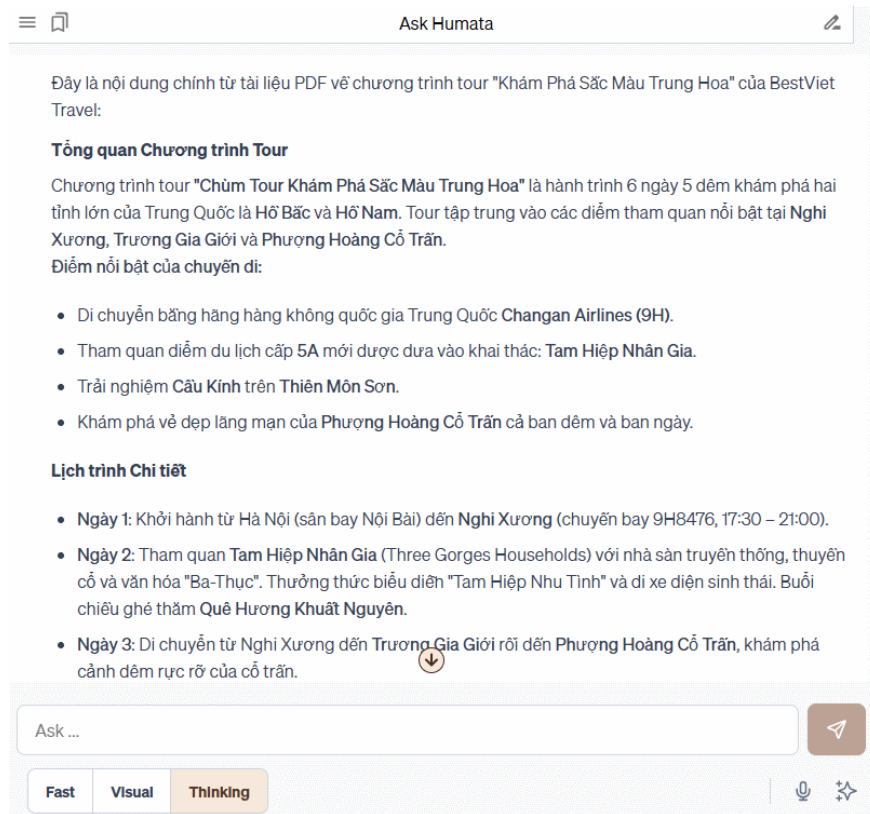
Ask Humata

Đây là nội dung chính từ tài liệu PDF về chương trình tour "Khám Phá Sắc Màu Trung Hoa" của BestViet Travel:

**Tổng quan Chương trình Tour**

Chương trình tour **"Chùm Tour Khám Phá Sắc Màu Trung Hoa"** là hành trình 6 ngày 5 đêm khám phá hai tỉnh lớn của Trung Quốc là **Hồ Bắc** và **Hồ Nam**. Tour tập trung vào các điểm tham quan nổi bật tại **Nghi Xương, Trương Gia Giới** và **Phượng Hoàng Cổ Trấn**.
**Điểm nổi bật của chuyến đi:**

- Di chuyển bằng hãng hàng không quốc gia Trung Quốc **Changan Airlines (9H)**.
- Tham quan điểm du lịch cấp **5A** mới được đưa vào khai thác: **Tam Hiệp Nhân Gia**.
- Trải nghiệm **Cầu Kính** trên **Thiên Môn Sơn**.
- Khám phá vẻ đẹp lãng mạn của **Phượng Hoàng Cổ Trấn** cả ban đêm và ban ngày.

**Lịch trình Chi tiết**

- **Ngày 1**: Khởi hành từ Hà Nội (sân bay Nội Bài) đến **Nghi Xương** (chuyến bay 9H8476, 17:30 – 21:00).
- **Ngày 2**: Tham quan **Tam Hiệp Nhân Gia** (Three Gorges Households) với nhà sàn truyền thống, thuyền cổ và văn hóa "Ba-Thục". Thưởng thức biểu diễn "Tam Hiệp Nhu Tình" và đi xe điện sinh thái. Buổi chiều ghé thăm **Quê Hương Khuất Nguyên**.
- **Ngày 3**: Di chuyển từ Nghi Xương đến **Trương Gia Giới** rồi đến **Phượng Hoàng Cổ Trấn**, khám phá cảnh đêm rực rỡ của cổ trấn.

Ask ...

Fast Visual Thinking